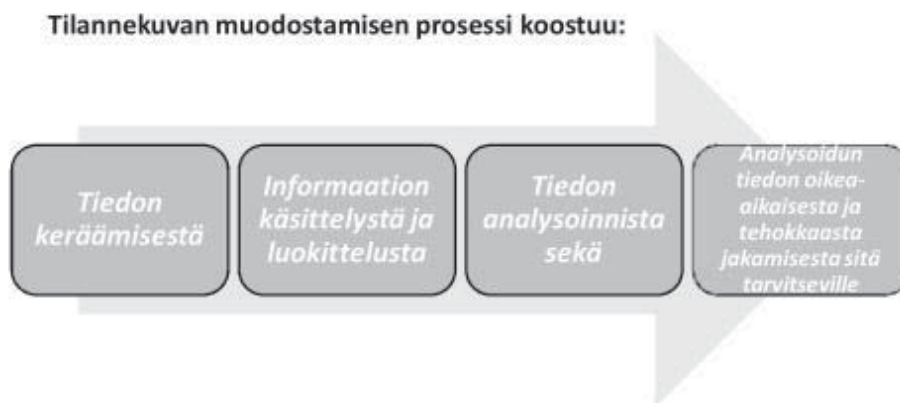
Tilannekuvan muodostamisen prosessi koostuu:

Tiedon keräämisestä

Informaation käsittelystä ja luokittelusta

Tiedon analysoinnista sekä

Analysoidun tiedon oikea-aikaisesta ja tehokkaasta jakamisesta sitä tarvitseville